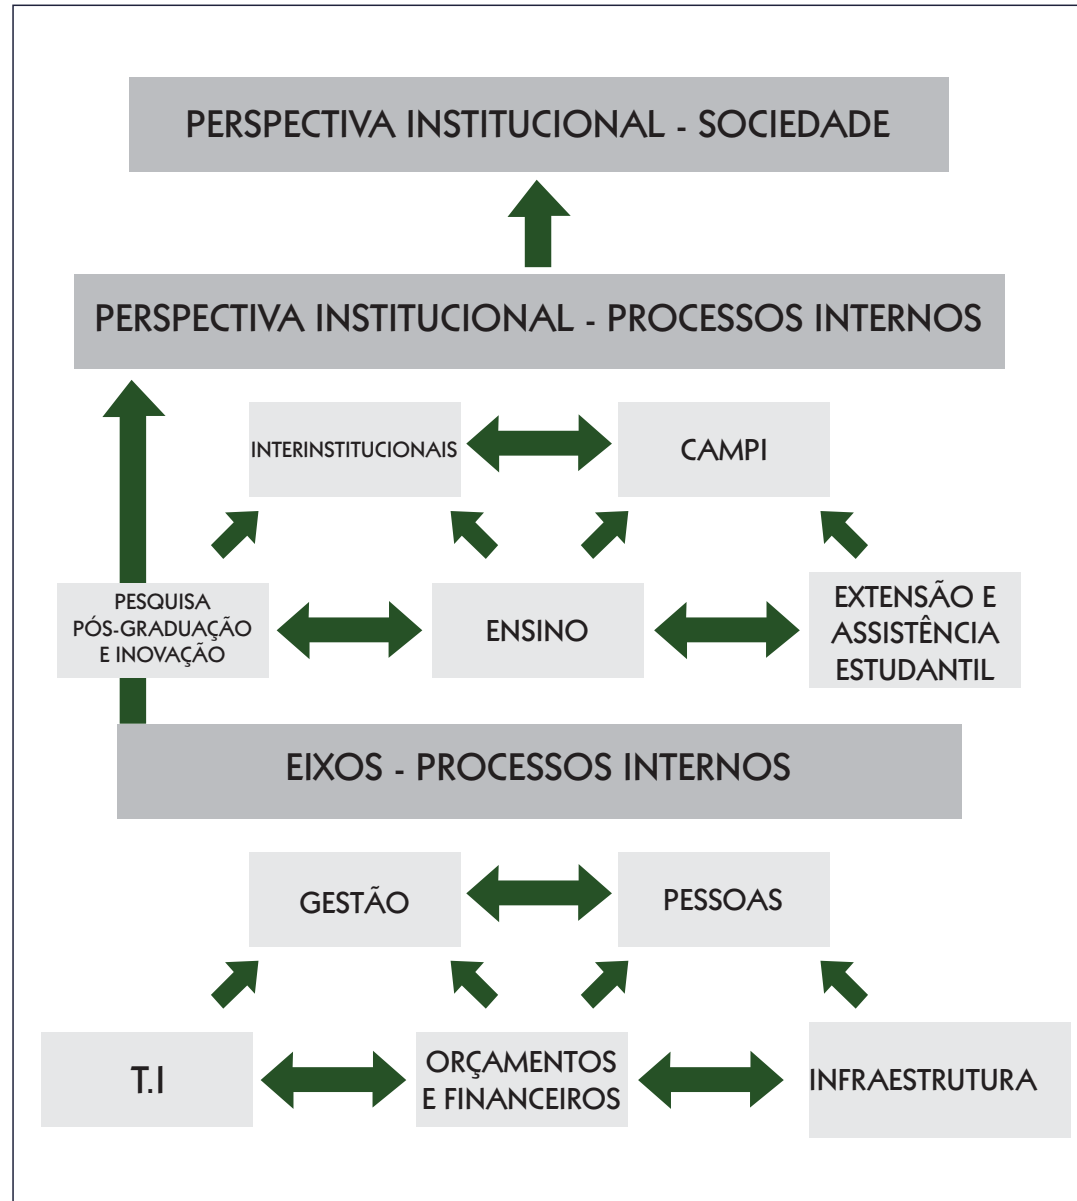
PERSPECTIVA INSTITUCIONAL - SOCIEDADE

PERSPECTIVA INSTITUCIONAL - PROCESSOS INTERNOS

INTERINSTITUCIONAIS

CAMPI

PESQUISA PÓS-GRADUAÇÃO E INOVAÇÃO

ENSINO

EXTENSÃO E ASSISTÊNCIA ESTUDANTIL

EIXOS - PROCESSOS INTERNOS

GESTÃO

PESSOAS

T.I

ORÇAMENTOS E FINANCEIROS

INFRAESTRUTURA